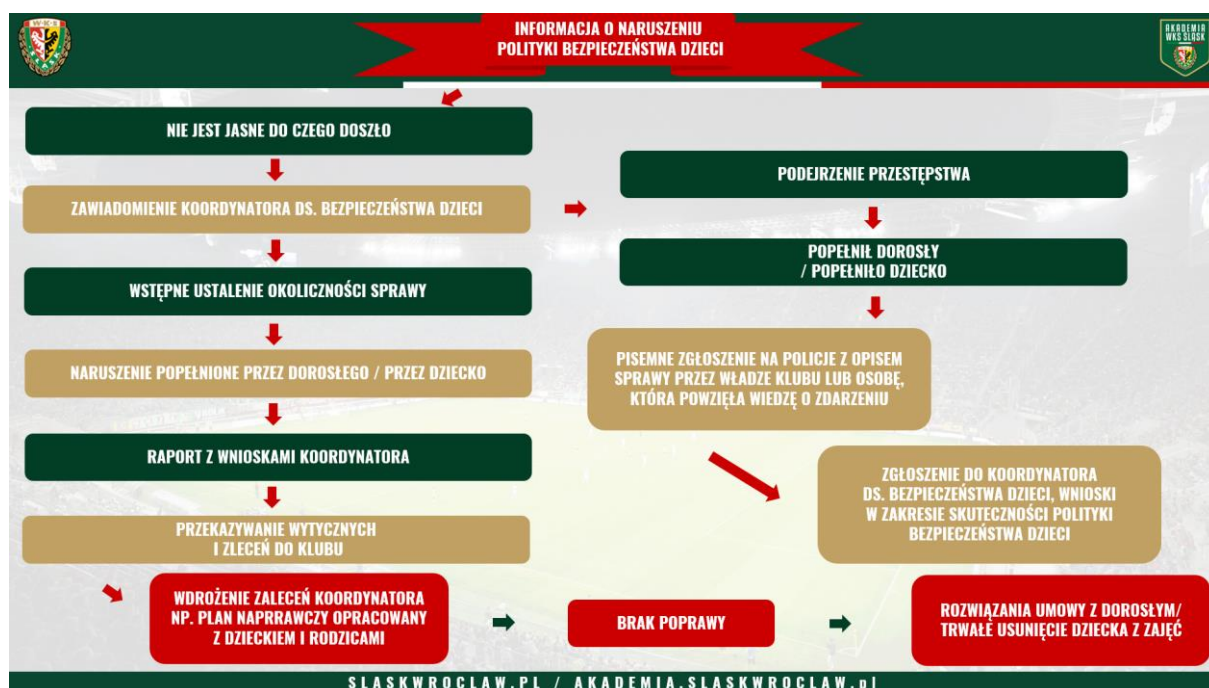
W.K.S

INFORMACJA O NARUSZENIU POLITYKI BEZPIECZEŃSTWA DZIECI

AKADEMIA WKS ŚLĄSK

NIE JEST JASNE DO CZEGO DOSZŁO

ZAWIADOMIENIE KOORDYNATORA DS. BEZPIECZEŃSTWA DZIECI

WSTĘPNE USTALENIE OKOLICZNOŚCI SPRAWY

NARUSZENIE POPEŁNIONE PRZEZ DOROSŁEGO / PRZEZ DZIECKO

RAPORT Z WNIOSKAMI KOORDYNATORA

PRZEKAZYWANIE WYTYCZNYCH I ZLECEŃ DO KLUBU

PODEJRZENIE PRZESTĘPSTWA

POPEŁNIŁ DOROSŁY / POPEŁNIŁO DZIECKO

PISEMNE ZGŁOSZENIE NA POLICJE Z OPISEM SPRAWY PRZEZ WŁADZE KLUBU LUB OSOBĘ, KTÓRA POWZIĘŁA WIEDZĘ O ZDARZENIU

ZGŁOSZENIE DO KOORDYNATORA DS. BEZPIECZEŃSTWA DZIECI, WNIOSKI W ZAKRESIE SKUTECZNOŚCI POLITYKI BEZPIECZEŃSTWA DZIECI

WDROŻENIE ZALECEŃ KOORDYNATORA NP. PLAN NAPRRAWCZY OPRACOWANY Z DZIECKIEM I RODZICAMI

BRAK POPRAWY

ROZWIĄZANIA UMOWY Z DOROSŁYM/ TRWAŁE USUNIĘCIE DZIECKA Z ZAJĘĆ

SLASKWROCLAW.PL / AKADEMIA.SLASKWROCLAW.pl